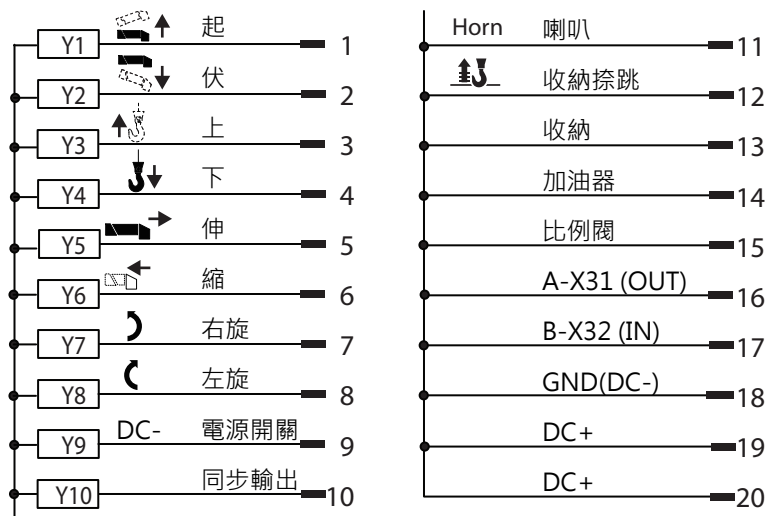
Y1 起 1
Y2 伏 2
Y3 上 3
Y4 下 4
Y5 伸 5
Y6 縮 6
Y7 右旋 7
Y8 左旋 8
Y9 DC- 電源開關 9
Y10 同步輸出 10

Horn 喇叭 11
收納捺跳 12
收納 13
加油器 14
比例閥 15
A-X31 (OUT) 16
B-X32 (IN) 17
GND(DC-) 18
DC+ 19
DC+ 20